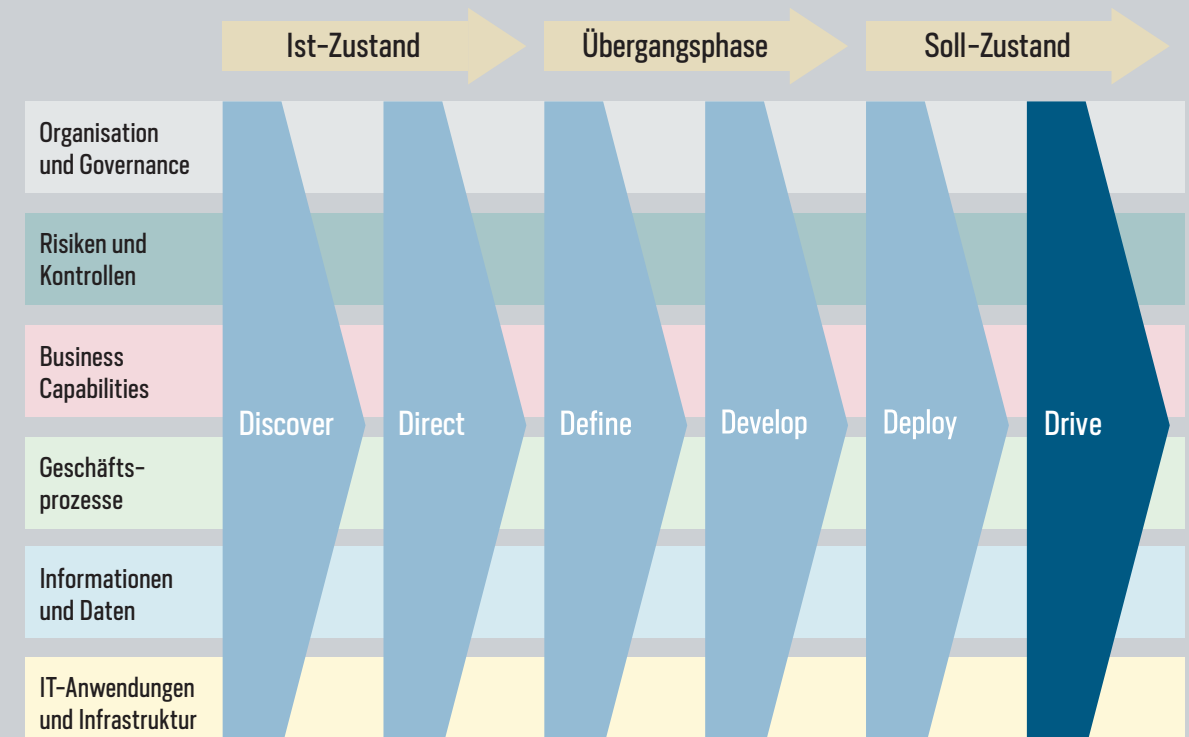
Ist-Zustand
Übergangsphase
Soll-Zustand

Organisation und Governance

Risiken und Kontrollen

Business Capabilities

Geschäftsprozesse

Informationen und Daten

IT-Anwendungen und Infrastruktur

Discover
Direct
Define
Develop
Deploy
Drive